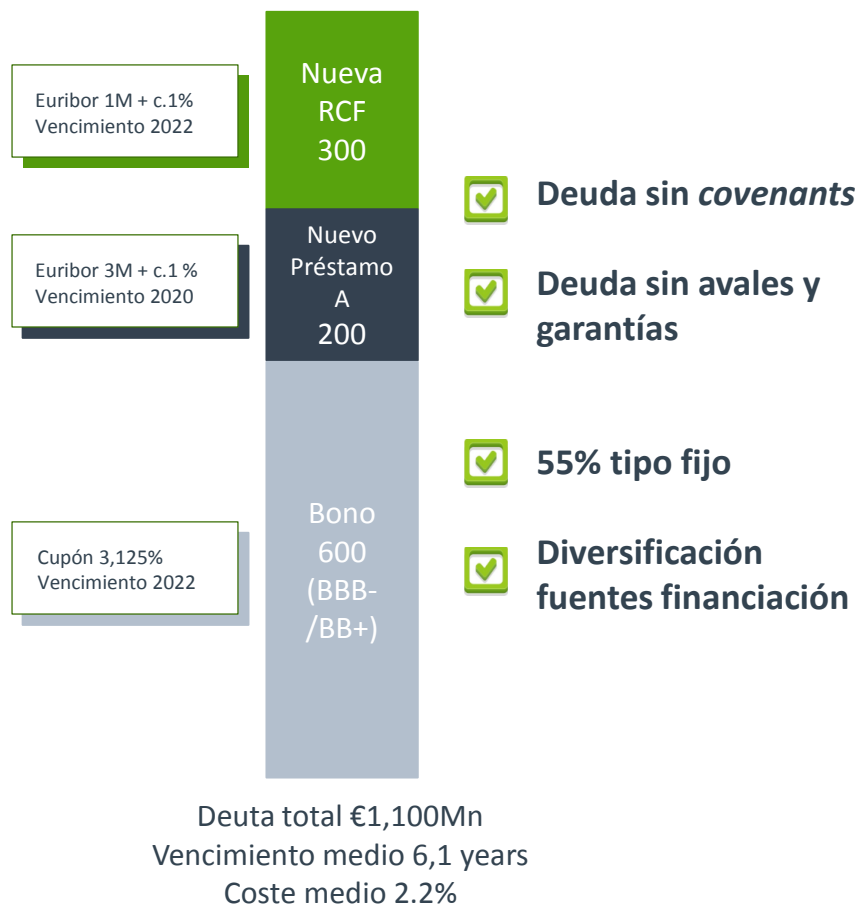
Euribor 1M + c.1%
Vencimiento 2022

Nueva
RCF
300

Deuda sin *covenants*

Euribor 3M + c.1 %
Vencimiento 2020

Nuevo
Préstamo
A
200

Deuda sin avales y garantías

55% tipo fijo

Cupón 3,125%
Vencimiento 2022

Bono
600
(BBB-
/BB+)

Diversificación fuentes financiación

Deuta total €1,100Mn
Vencimiento medio 6,1 years
Coste medio 2.2%